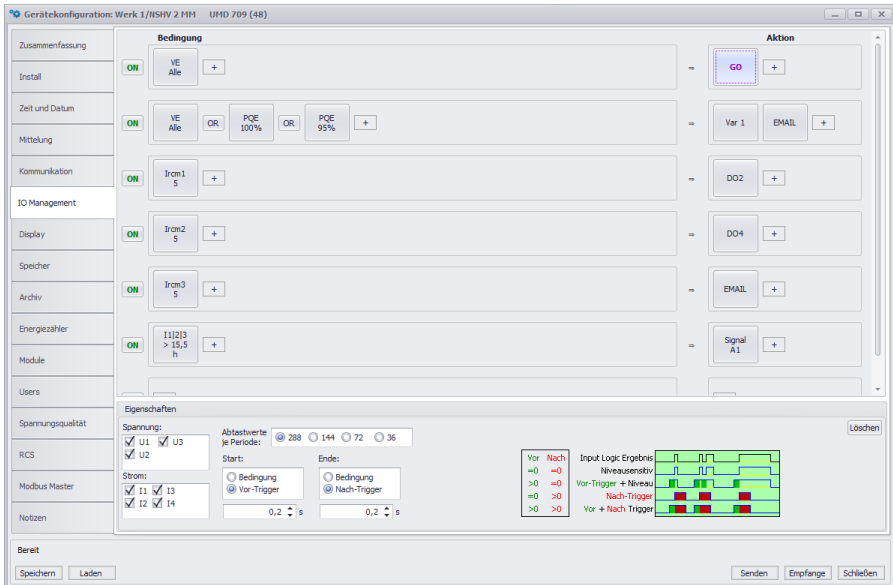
Gerätekonfiguration: Werk 1/NSHV 2 MM UMD 709 (48)

Zusammenfassung
Install
Zeit und Datum
Mittelung
Kommunikation
IO Management
Display
Speicher
Archiv
Energiezähler
Module
Users
Spannungsqualität
RCS
Modbus Master
Notizen

Bedingung
Aktion

ON VE Alle + ⇒ GO +
ON VE Alle OR PQE 100% OR PQE 95% + ⇒ Var 1 EMAIL +
ON Ircm1 5 + ⇒ DO2 +
ON Ircm2 5 + ⇒ DO4 +
ON Ircm3 5 + ⇒ EMAIL +
ON I1|2|3 > 15,5 h + ⇒ Signal A1 +

Eigenschaften
Löschen

Spannung:
U1 U3
U2
Strom:
I1 I3
I2 I4

Abtastwerte je Periode: 288 144 72 36

Start:
Bedingung
Vor-Trigger
0,2 s

Ende:
Bedingung
Nach-Trigger
0,2 s

| Vor | Nach |
|---|---|
| =0 | =0 |
| >0 | =0 |
| =0 | >0 |
| >0 | >0 |

Input Logic Ergebnis
Niveausensitiv
Vor-Trigger + Niveau
Nach-Trigger
Vor + Nach Trigger

Bereit
Speichern Laden
Senden Empfange Schließen